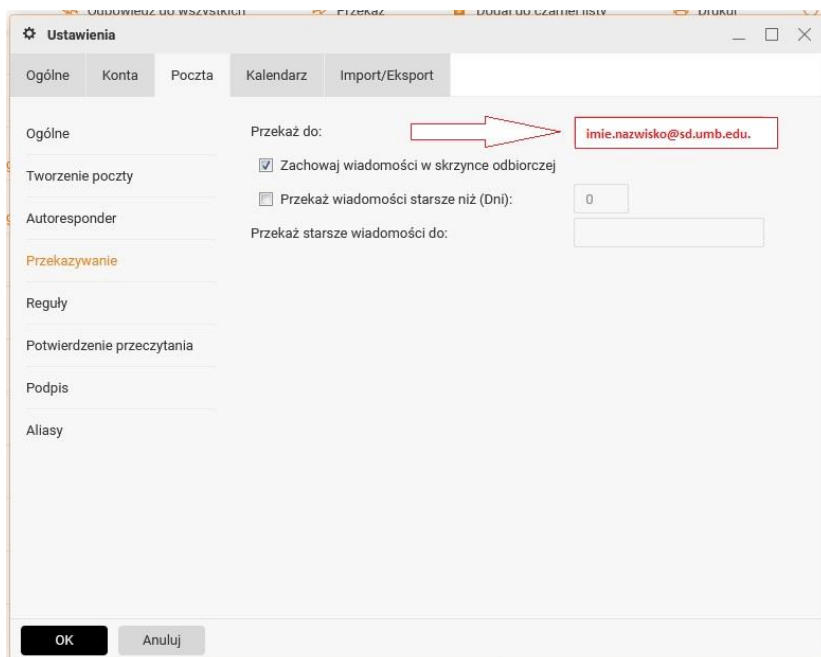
Odpowiedz do wszystkich   Przekaż   Dodaj do czarnej listy   Drukuj

Ustawienia

Ogólne   Konta   Poczta   Kalendarz   Import/Eksport

Ogólne
Tworzenie poczty
Autoresponder
Przekazywanie
Reguły
Potwierdzenie przeczytania
Podpis
Aliasy

Przekaż do:
imie.nazwisko@sd.umb.edu.
Zachowaj wiadomości w skrzynce odbiorczej
Przekaż wiadomości starsze niż (Dni):
0
Przekaż starsze wiadomości do:

OK   Anuluj